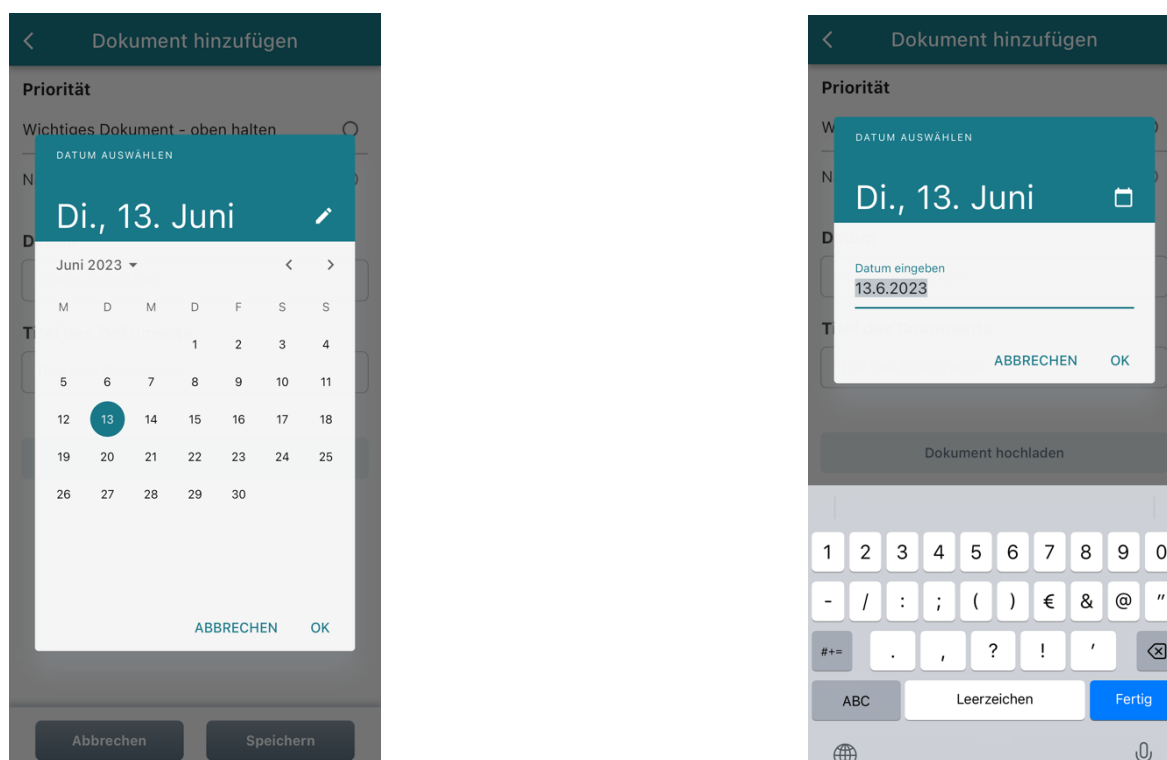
Dokument hinzufügen

Priorität

Wichtiges Dokument - oben halten

N

DATUM AUSWÄHLEN

Di., 13. Juni

Juni 2023

| M | D | M | D | F | S | S |
|---|---|---|---|---|---|---|
| | | | 1 | 2 | 3 | 4 |
| 5 | 6 | 7 | 8 | 9 | 10 | 11 |
| 12 | 13 | 14 | 15 | 16 | 17 | 18 |
| 19 | 20 | 21 | 22 | 23 | 24 | 25 |
| 26 | 27 | 28 | 29 | 30 | | |

ABBRECHEN OK

Abbrechen Speichern

Dokument hinzufügen

Priorität

DATUM AUSWÄHLEN

Di., 13. Juni

Datum eingeben
13.6.2023

ABBRECHEN OK

Dokument hochladen

1 2 3 4 5 6 7 8 9 0
- / : ; ( ) € & @ "
#+= . , ? ! '
ABC Leerzeichen Fertig